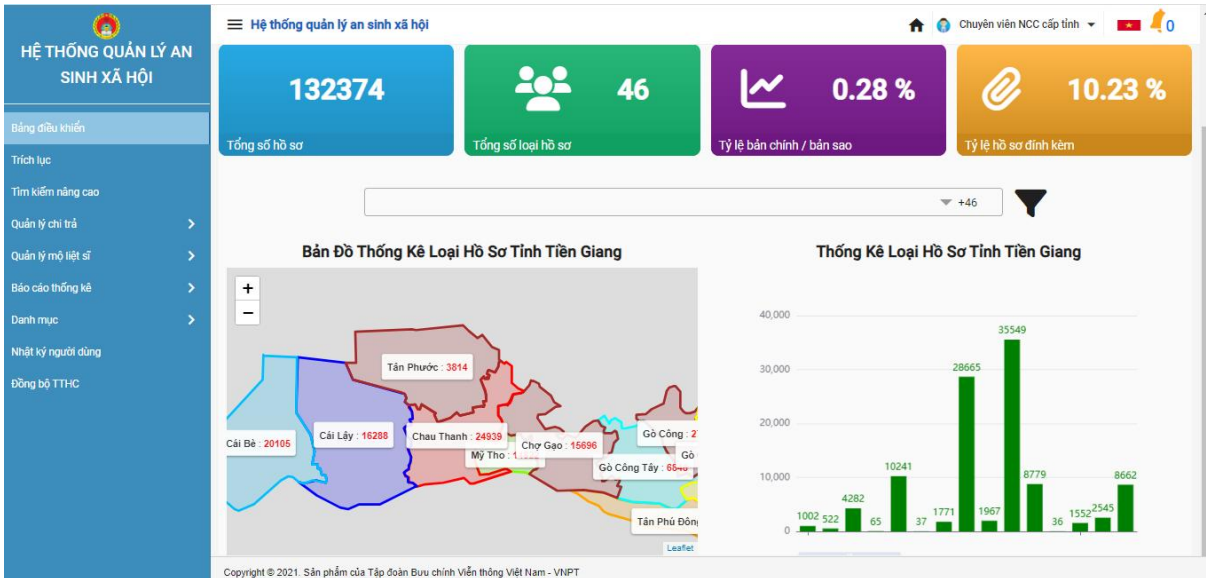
HỆ THỐNG QUẢN LÝ AN SINH XÃ HỘI

Bảng điều khiển
Trích lục
Tìm kiếm nâng cao
Quản lý chi trả
Quản lý mộ liệt sĩ
Báo cáo thống kê
Danh mục
Nhật ký người dùng
Đồng bộ TTHC

Hệ thống quản lý an sinh xã hội

Chuyên viên NCC cấp tỉnh

0

132374
Tổng số hồ sơ

46
Tổng số loại hồ sơ

0.28 %
Tỷ lệ bản chính / bản sao

10.23 %
Tỷ lệ hồ sơ đính kèm

+46

Bản Đồ Thống Kê Loại Hồ Sơ Tỉnh Tiền Giang

+
−

Tân Phước : 3814
Cái Bè : 20105
Cái Lậy : 16288
Chau Thanh : 24939
Chợ Gạo : 15696
Mỹ Tho : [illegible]
Gò Công : 2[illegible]
Gò Công Tây : 68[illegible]
Gò
Tân Phú Đông
Leaflet

Thống Kê Loại Hồ Sơ Tỉnh Tiền Giang

40,000
30,000
20,000
10,000
0

1002
522
4282
65
10241
37
1771
28665
1967
35549
8779
36
1552
2545
8662

Copyright © 2021. Sản phẩm của Tập đoàn Bưu chính Viễn thông Việt Nam - VNPT